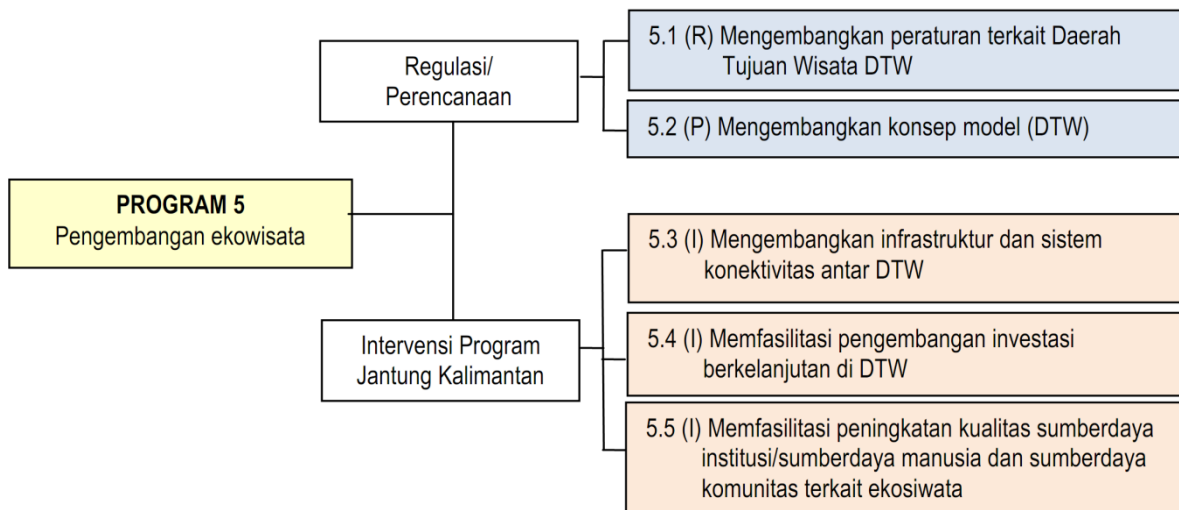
PROGRAM 5
Pengembangan ekowisata

Regulasi/
Perencanaan

5.1 (R) Mengembangkan peraturan terkait Daerah Tujuan Wisata DTW

5.2 (P) Mengembangkan konsep model (DTW)

Intervensi Program
Jantung Kalimantan

5.3 (I) Mengembangkan infrastruktur dan sistem konektivitas antar DTW

5.4 (I) Memfasilitasi pengembangan investasi berkelanjutan di DTW

5.5 (I) Memfasilitasi peningkatan kualitas sumberdaya institusi/sumberdaya manusia dan sumberdaya komunitas terkait ekosiwata